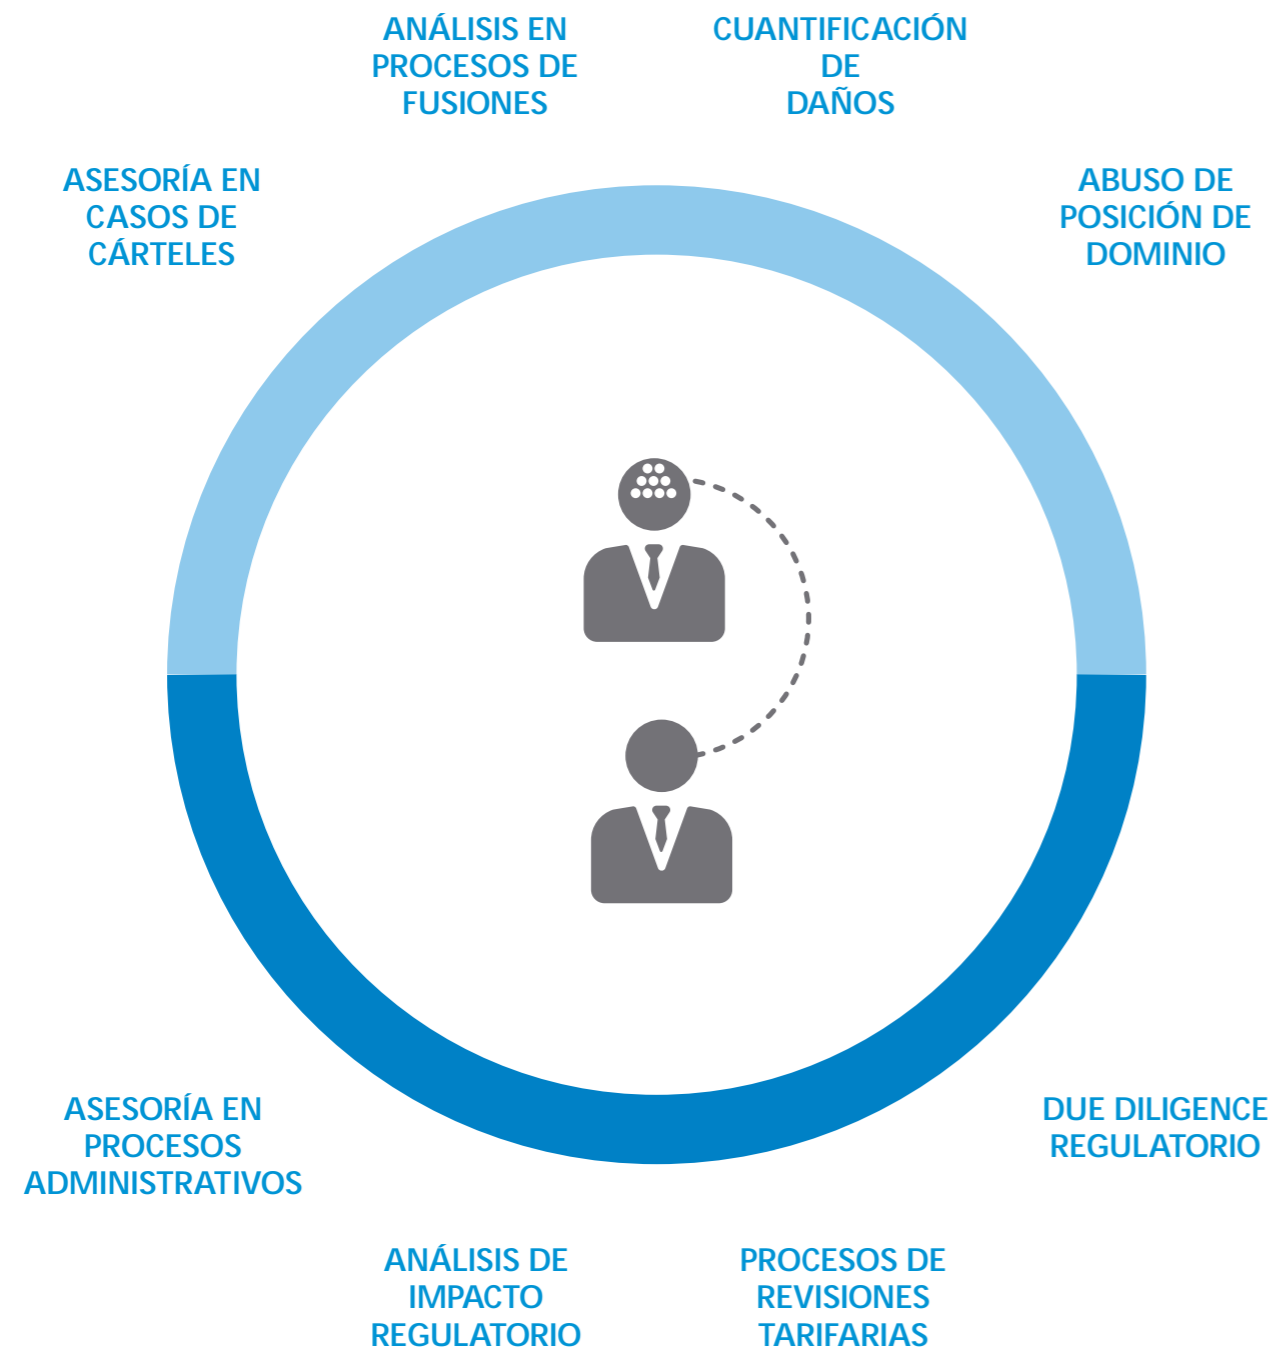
ANÁLISIS EN PROCESOS DE FUSIONES

CUANTIFICACIÓN DE DAÑOS

ASESORÍA EN CASOS DE CÁRTELES

ABUSO DE POSICIÓN DE DOMINIO

ASESORÍA EN PROCESOS ADMINISTRATIVOS

DUE DILIGENCE REGULATORIO

ANÁLISIS DE IMPACTO REGULATORIO

PROCESOS DE REVISIONES TARIFARIAS